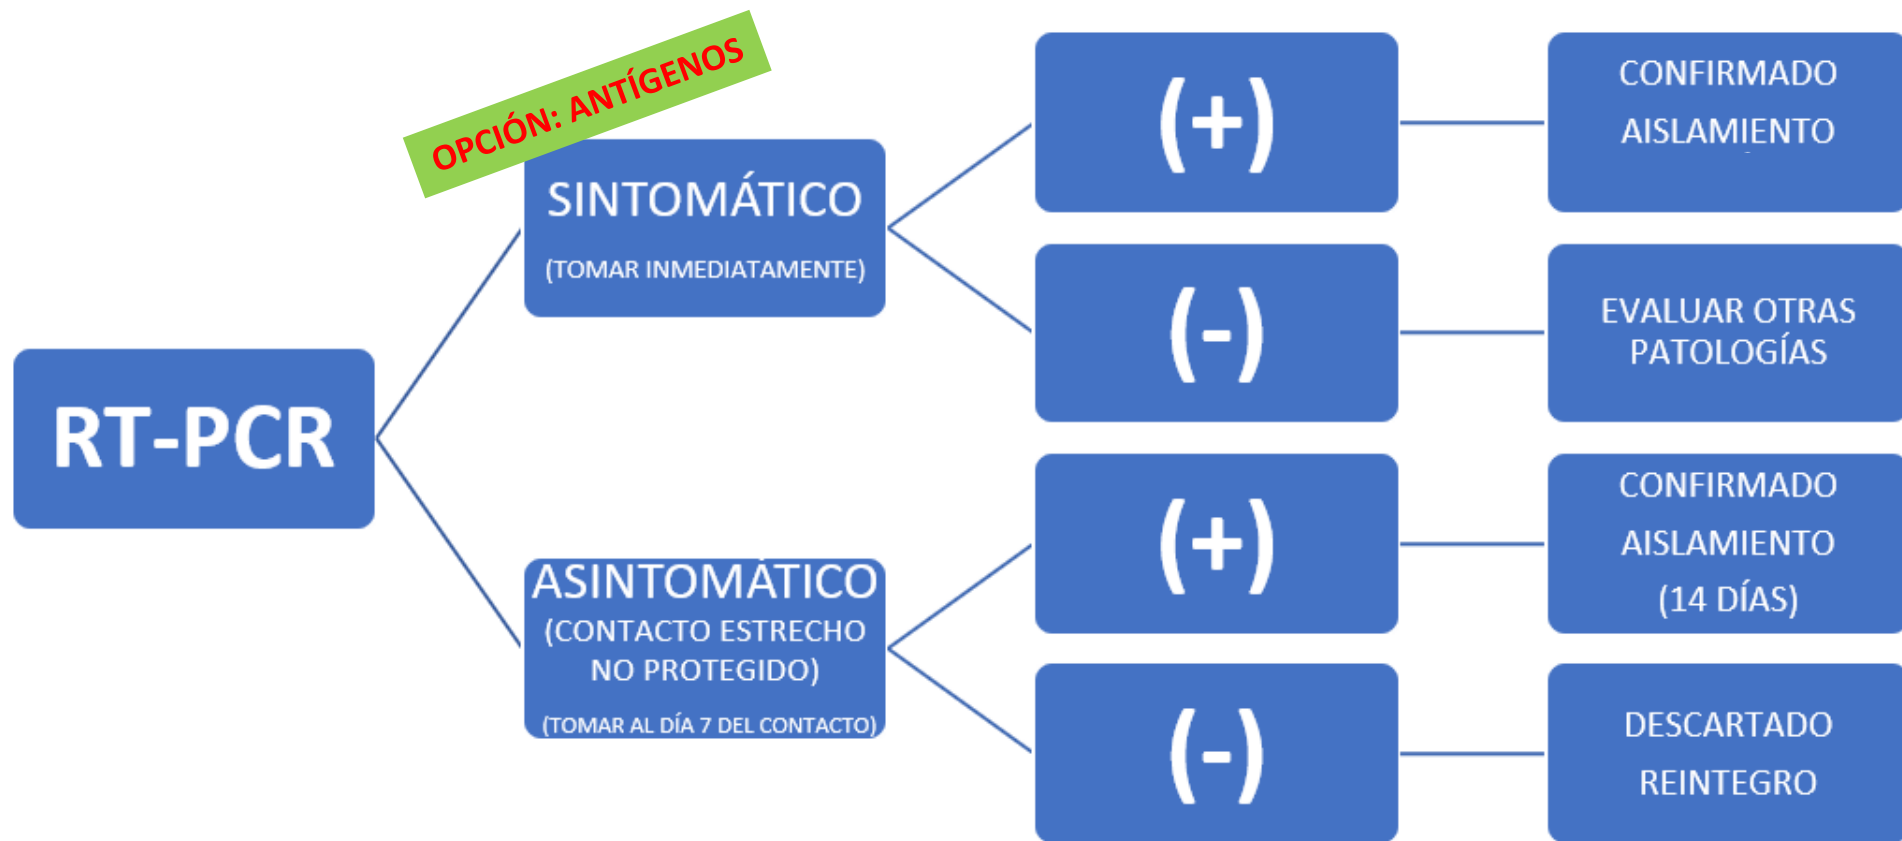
RT-PCR

OPCIÓN: ANTÍGENOS

SINTOMÁTICO
(TOMAR INMEDIATAMENTE)

(+)

CONFIRMADO
AISLAMIENTO

(-)

EVALUAR OTRAS PATOLOGÍAS

ASINTOMÁTICO
(CONTACTO ESTRECHO NO PROTEGIDO)
(TOMAR AL DÍA 7 DEL CONTACTO)

(+)

CONFIRMADO
AISLAMIENTO
(14 DÍAS)

(-)

DESCARTADO
REINTEGRO